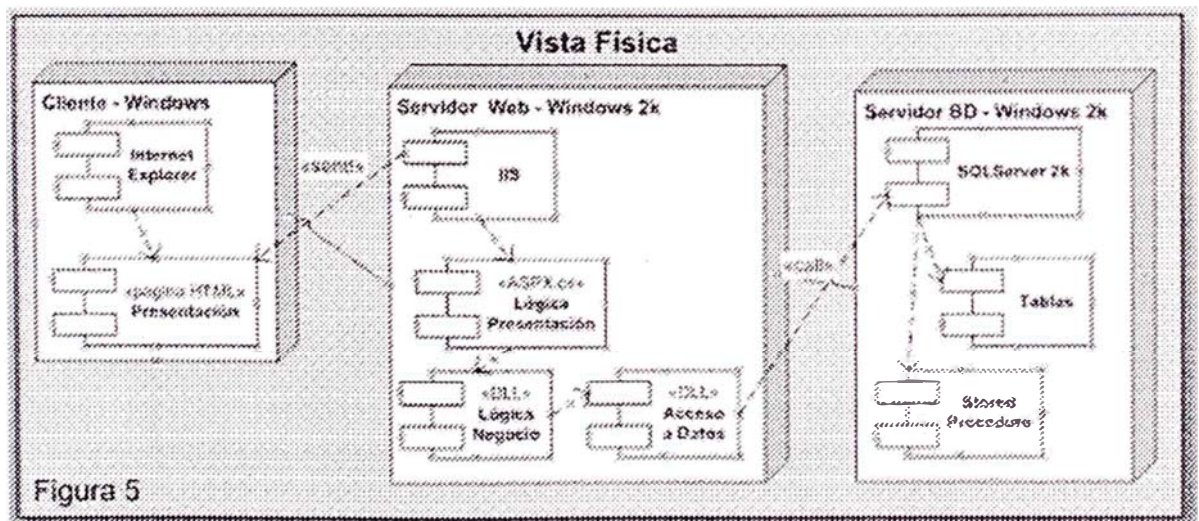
Vista Fisica

Cliente - Windows

Internet Explorer

«pagina HTML» Presentación

«send»

Servidor Web - Windows 2k

IIS

«ASPX.cs» Lógica Presentación

«DLL» Lógica Negocio

«DLL» Acceso a Datos

«call»

Servidor BD - Windows 2k

SQLServer 2k

Tablas

Stored Procedure

Figura 5